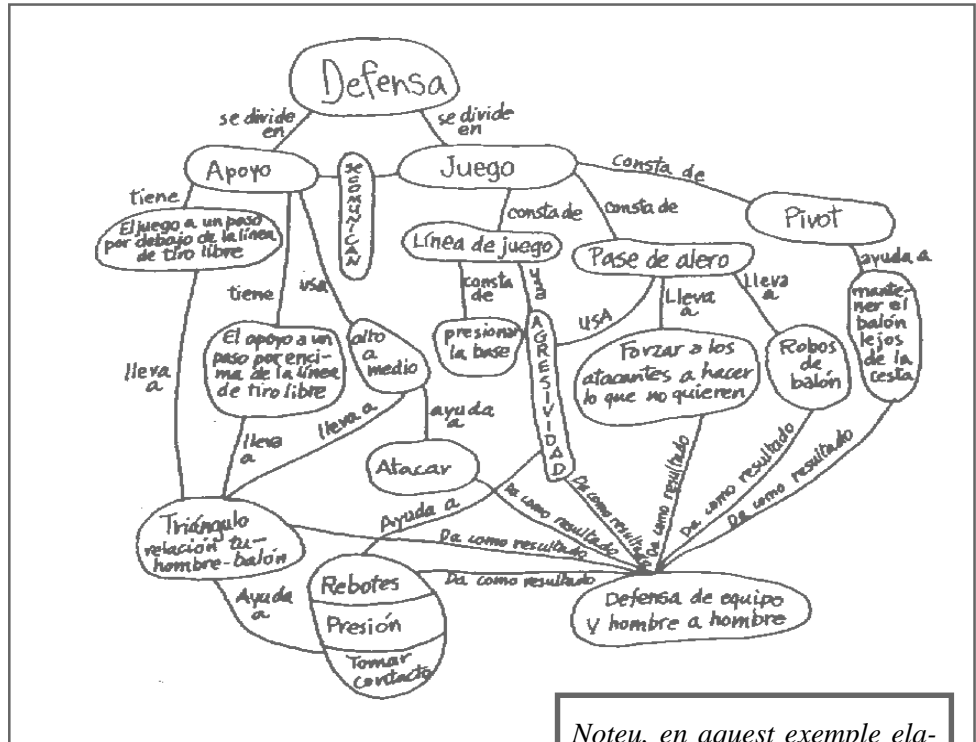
Defensa

se divide en

se divide en

Apoyo

SE COMUNICAN

Juego

consta de

Pivot

tiene

El juego a un paso por debajo de la línea de tiro libre

consta de

consta de

Línea de juego

Pase de alero

ayuda a

tiene

usa

consta de

usa

lleva a

lleva a

mantener el balón lejos de la cesta

lleva a

El apoyo a un paso por encima de la línea de tiro libre

alto a medio

presionar la base

AGRESIVIDAD

usa

Forzar a los atacantes a hacer lo que no quieren

Robos de balón

lleva a

lleva a

ayuda a

Atacar

Da como resultado

Da como resultado

Da como resultado

Da como resultado

Da como resultado

Da como resultado

Ayuda a

Triángulo relación tu-hombre-balón

Da como resultado

Da como resultado

Rebotes

Presión

Tomar contacto

Ayuda a

Defensa de equipo y hombre a hombre

Noteu, en aquest exemple ela-